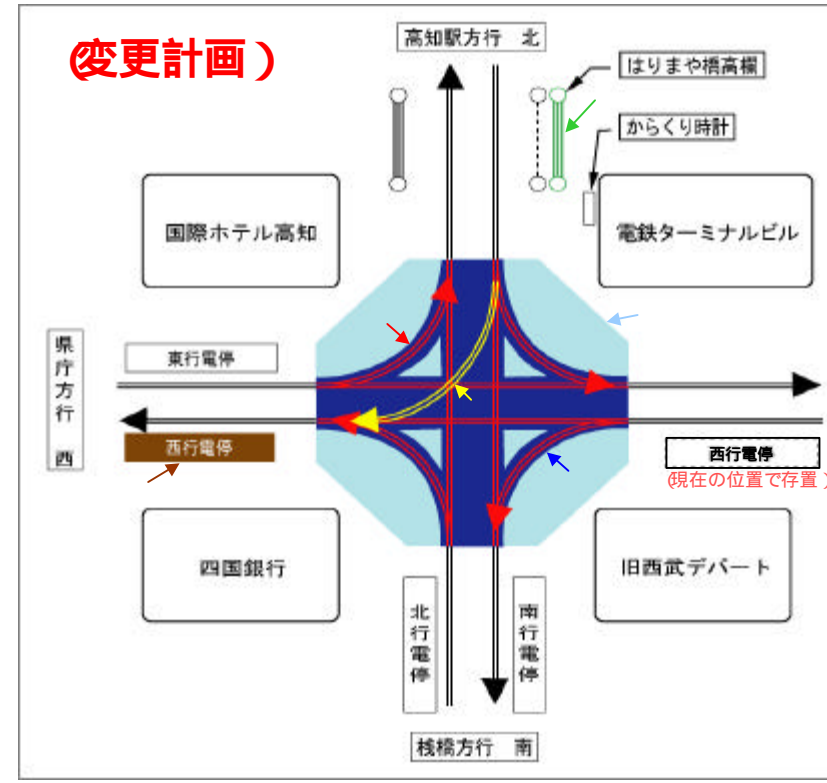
(変更計画)

高知駅方行　北

はりまや橋高欄

からくり時計

国際ホテル高知

電鉄ターミナルビル

県庁方行　西

東行電停

西行電停

西行電停
(現在の位置で存置)

四国銀行

旧西武デパート

北行電停

南行電停

桟橋方行　南